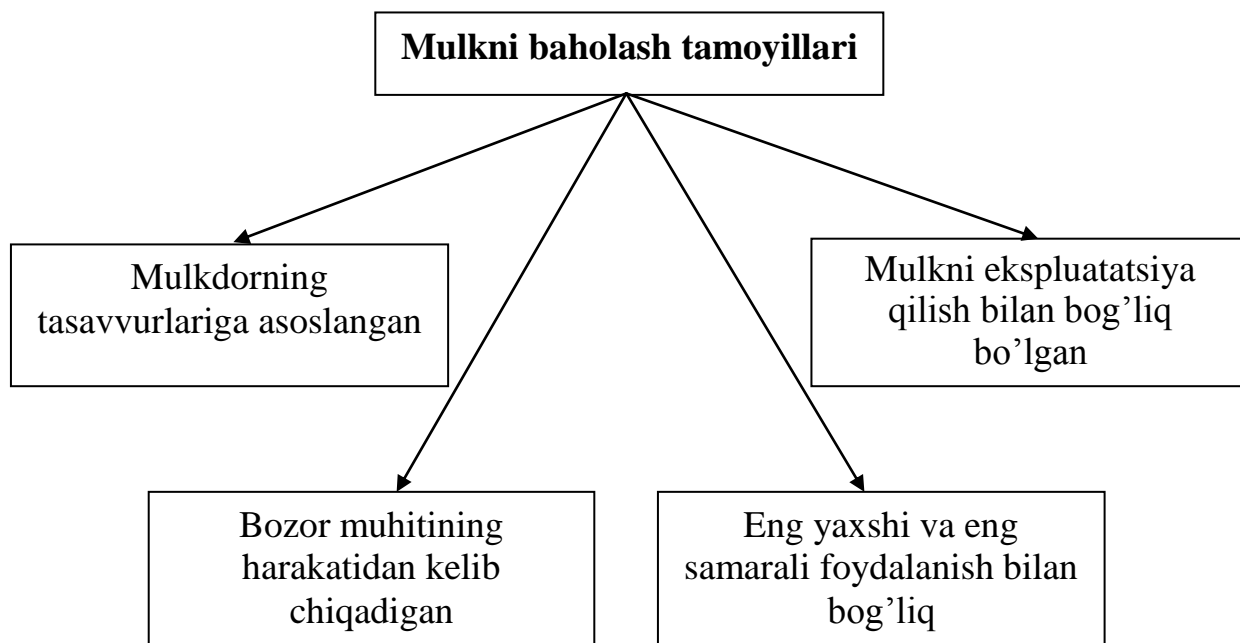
Mulkni baholash tamoyillari

Mulkdorning tasavvurlariga asoslangan

Mulkni ekspluatatsiya qilish bilan bog'liq bo'lgan

Bozor muhitining harakatidan kelib chiqadigan

Eng yaxshi va eng samarali foydalanish bilan bog'liq